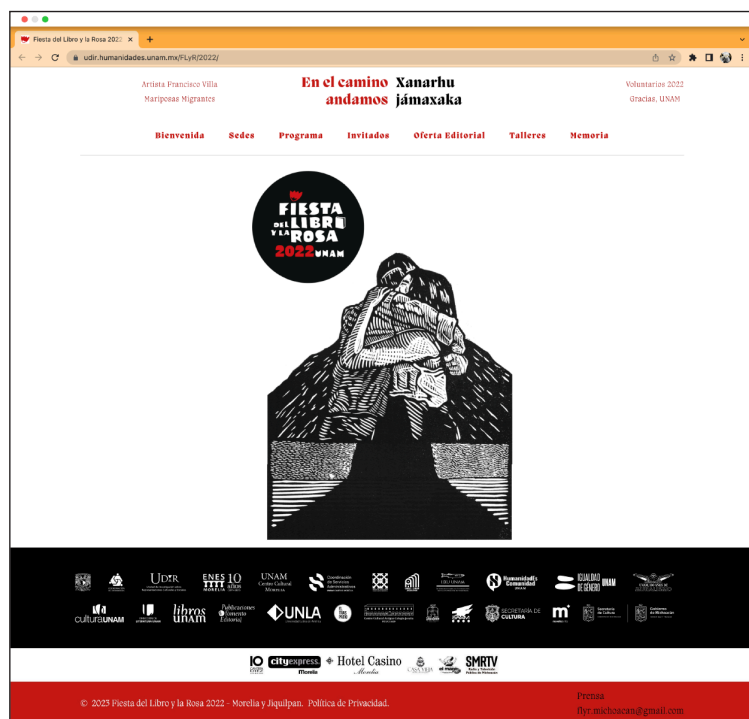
Fiesta del Libro y la Rosa 2022

udir.humanidades.unam.mx/FLyR/2022/

Artista Francisco Villa
Mariposas Migrantes

En el camino andamos

Xanarhu jámaxaka

Voluntarios 2022
Gracias, UNAM

Bienvenida Sedes Programa Invitados Oferta Editorial Talleres Memoria

FIESTA DEL LIBRO Y LA ROSA 2022 UNAM

UDIR

ENES MORELIA 10 años

UNAM Centro Cultural Morelia

Coordinación de Servicios Administrativos

HumanidadEs Comunidad UNAM

IGUALDAD DE GÉNERO UNAM

culturaUNAM

libros UNAM

Publicaciones y Fomento Editorial

UNLA

SECRETARÍA DE CULTURA

SMRTV

Hotel Casino

cityexpress

© 2023 Fiesta del Libro y la Rosa 2022 - Morelia y Jiquilpan. Política de Privacidad.

Prensa
flyr.michoacan@gmail.com